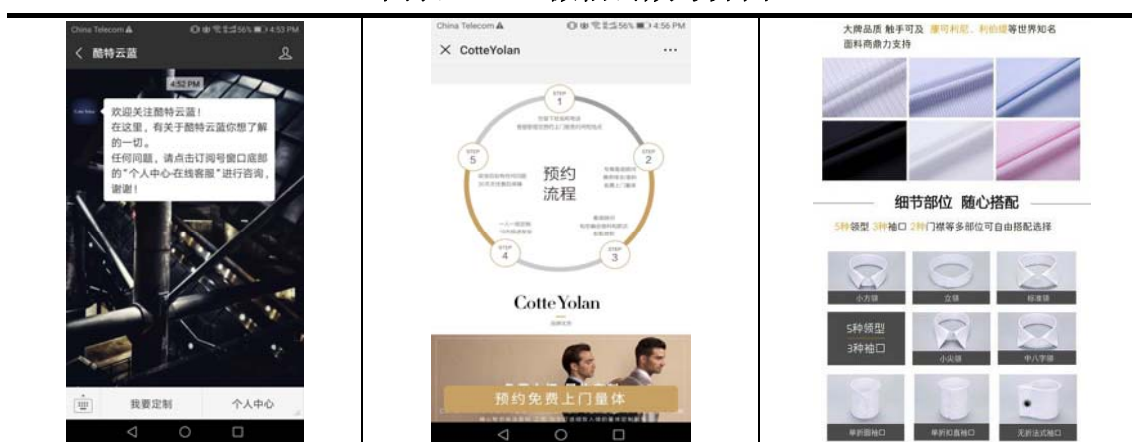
China Telecom 56% 4:53 PM

酷特云蓝

4:52 PM

欢迎关注酷特云蓝！
在这里，有关于酷特云蓝你想了解的一切。
任何问题，请点击订阅号窗口底部的"个人中心-在线客服"进行咨询，谢谢！

我要定制 个人中心

China Telecom 56% 4:56 PM

CotteYolan ···

STEP 1

STEP 2

STEP 3

STEP 4

STEP 5

预约流程

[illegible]

Cotte Yolan

预约免费上门量体

大牌品质 触手可及 康可利尼、利伯缇等世界知名面料商鼎力支持

细节部位 随心搭配

5种领型 3种袖口 2种门襟等多部位可自由搭配选择

小方领 立领 标准领

5种领型
3种袖口

小尖领 中八字领

单折圆袖口 单折扣直袖口 无折法式袖口